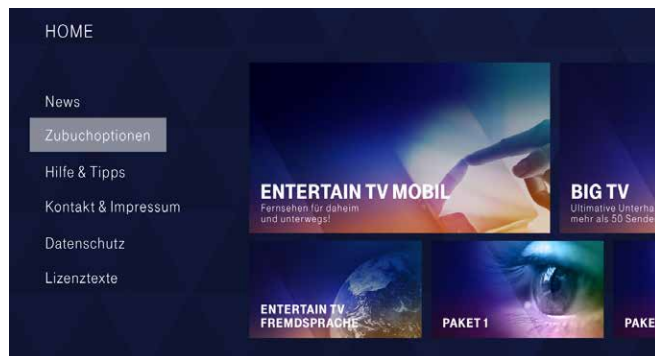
HOME

News

Zubuchoptionen

Hilfe & Tipps

Kontakt & Impressum

Datenschutz

Lizenztexte

ENTERTAIN TV MOBIL
Fernsehen für daheim und unterwegs!

BIG TV
Ultimative Unterha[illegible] mehr als 50 Sende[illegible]

ENTERTAIN TV FREMDSPRACHE

PAKET 1

PAKE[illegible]